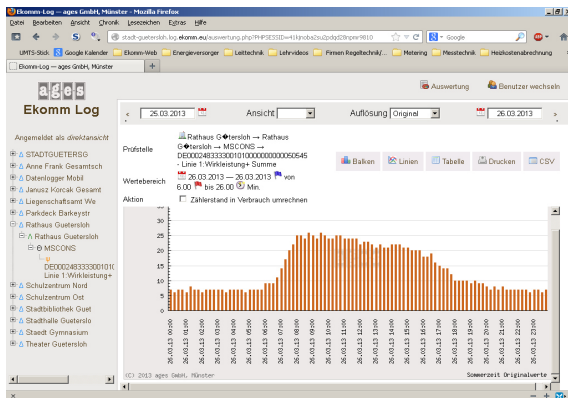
Ekomm-Log — ages GmbH, Münster - Mozilla Firefox

Datei Bearbeiten Ansicht Chronik Lesezeichen Extras Hilfe

stadt-guetersloh.log.ekomm.eu/auswertung.php?PHPSESSID=41ljnoba2su2pdqd28npsr9810

Google

UMTS-Stick Google Kalender Ekomm-Web Energieversorger Leittechnik Lehrvideos Firmen Regeltechnik/... Metering Messtechnik Heizkostenabrechnung

Ekomm-Log — ages GmbH, Münster

ages

Ekomm Log

Angemeldet als direktansicht

STADTGUETERSG
Anne Frank Gesamtsch
Datenlogger Mobil
Janusz Korcak Gesamt
Liegenschaftsamt We
Parkdeck Barkeystr
Rathaus Guetersloh
Rathaus Guetersloh
MSCONS
DE000248333001010
Linie 1:Wirkleistung+
Schulzentrum Nord
Schulzentrum Ost
Stadtbibliothek Guet
Stadthalle Guetersloh
Staedt Gymnasium
Theater Guetersloh

Auswertung Benutzer wechseln

25.03.2013 Ansicht Auflösung Original 26.03.2013

Prüfstelle Rathaus G�tersloh → Rathaus G�tersloh → MSCONS → DE00024833300101000000000050545 - Linie 1:Wirkleistung+ Summe

Balken Linien Tabelle Drucken CSV

Wertebereich 26.03.2013 — 26.03.2013 von 6.00 bis 26.00 Min.

Aktion Zählerstand in Verbrauch umrechnen

140
130
120
110
100
90
80
70
60
50
40
30
20
10
0

26.03.13 00:00
26.03.13 01:00
26.03.13 02:00
26.03.13 03:00
26.03.13 04:00
26.03.13 05:00
26.03.13 06:00
26.03.13 07:00
26.03.13 08:00
26.03.13 09:00
26.03.13 10:00
26.03.13 11:00
26.03.13 12:00
26.03.13 13:00
26.03.13 14:00
26.03.13 15:00
26.03.13 16:00
26.03.13 17:00
26.03.13 18:00
26.03.13 19:00
26.03.13 20:00
26.03.13 21:00
26.03.13 22:00
26.03.13 23:00

(C) 2013 ages GmbH, Münster

Sommerzeit Originalwerte